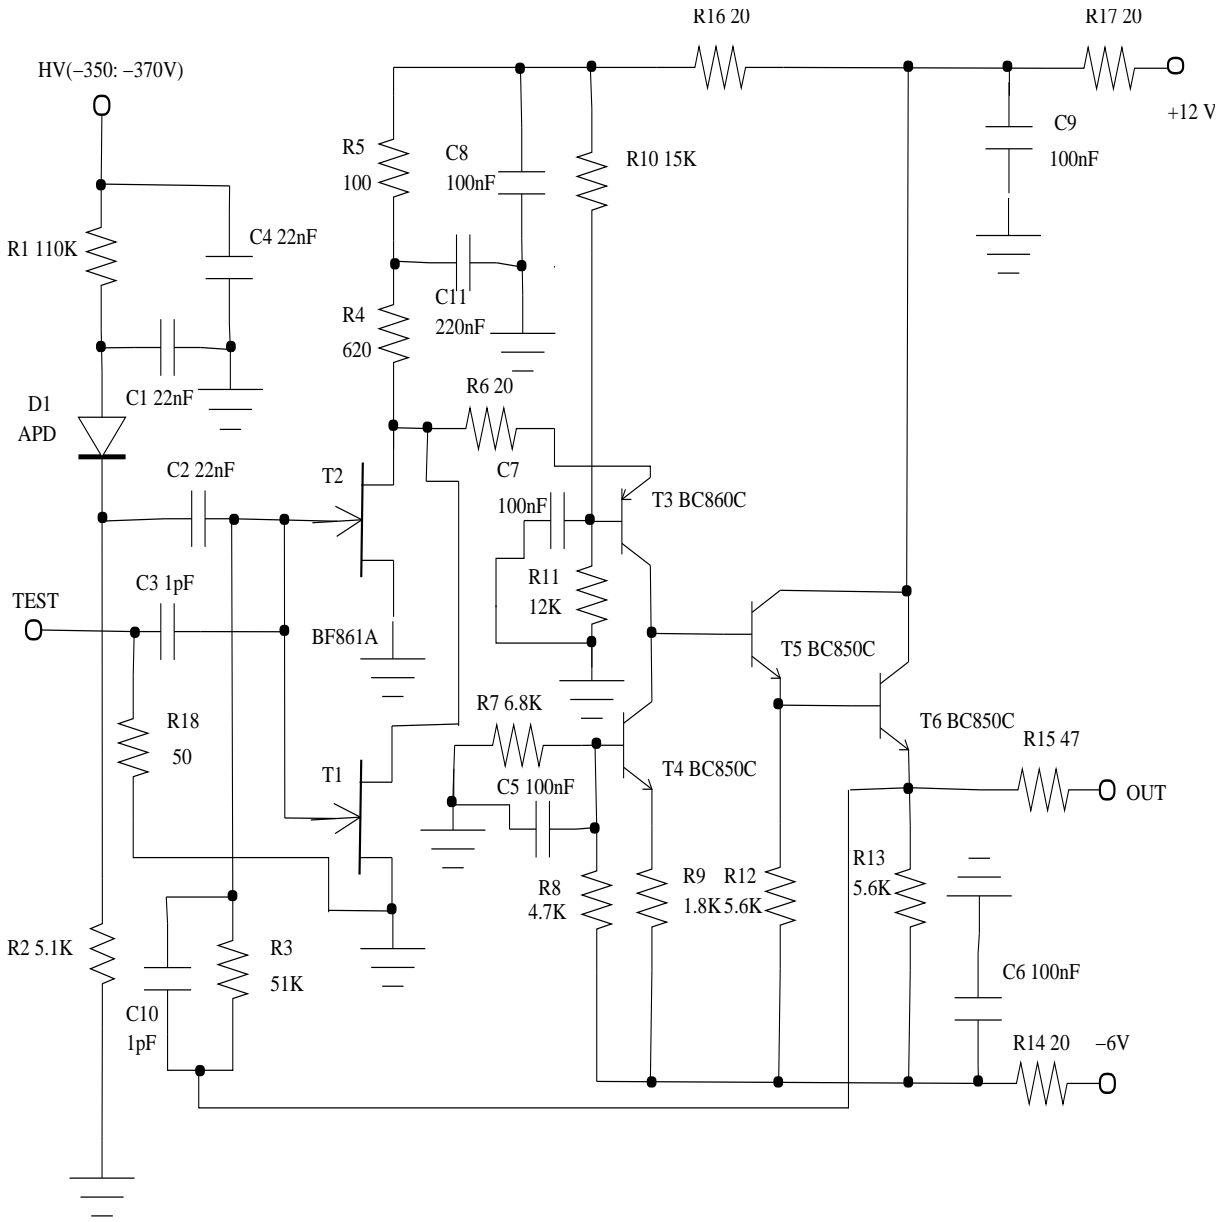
R16 20
R17 20
HV(−350: −370V)
+12 V
R5
100
C8
100nF
R10 15K
C9
100nF
R1 110K
C4 22nF
C11
220nF
R4
620
R6 20
D1
APD
C1 22nF
C7
C2 22nF
T2
100nF
T3 BC860C
R11
12K
TEST
C3 1pF
BF861A
T5 BC850C
R7 6.8K
R18
50
T6 BC850C
R15 47
T1
C5 100nF
T4 BC850C
OUT
R8
4.7K
R9
1.8K
R12
5.6K
R13
5.6K
R2 5.1K
R3
51K
C6 100nF
C10
1pF
R14 20
−6V